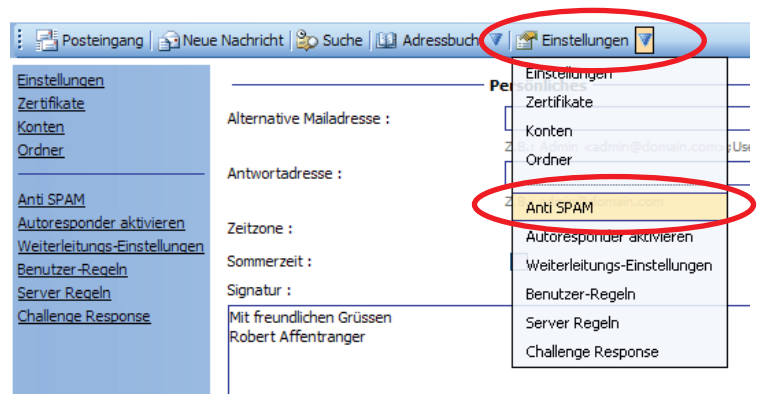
Posteingang | Neue Nachricht | Suche | Adressbuch | Einstellungen

Einstellungen
Zertifikate
Konten
Ordner

Anti SPAM
Autoresponder aktivieren
Weiterleitungs-Einstellungen
Benutzer-Regeln
Server Regeln
Challenge Response

Persönliches

Alternative Mailadresse :

Z.B.: Admin <admin@domain.com> Use

Antwortadresse :

domain.com

Zeitzone :

Sommerzeit :

Signatur :

Mit freundlichen Grüssen
Robert Affentranger

Einstellungen
Zertifikate
Konten
Ordner
Anti SPAM
Autoresponder aktivieren
Weiterleitungs-Einstellungen
Benutzer-Regeln
Server Regeln
Challenge Response